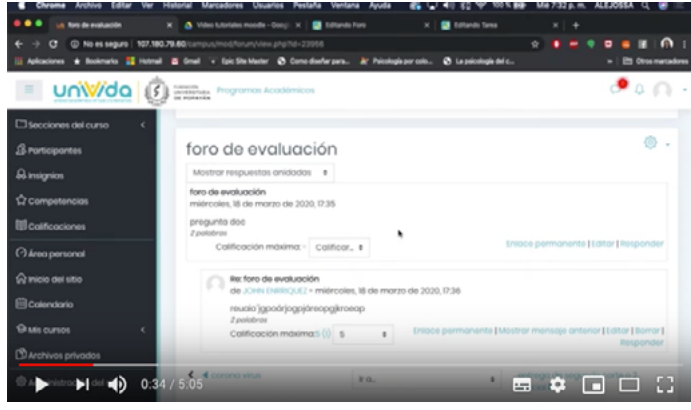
Chrome Archivo Editar Ver Historial Marcadores Usuarios Pestaña Ventana Ayuda 100% Mié 7:32 p. m. ALEJOSSA

foro de evaluación | Video tutoriales moodle - Goo | Editando Foro | Editando Tarea

No es seguro | 107.180.79.60/campus/mod/forum/view.php?id=23958

Aplicaciones Bookmarks Hotmail Gmail Epic Site Master Como diseñar para... Psicología por colo... La psicología del c... Otros marcadores

uniVida Programas Académicos

Secciones del curso
Participantes
Insignias
Competencias
Calificaciones
Área personal
Inicio del sitio
Calendario
Mis cursos
Archivos privados

foro de evaluación

Mostrar respuestas anidadas

foro de evaluación
miércoles, 18 de marzo de 2020, 17:35

pregunta doc
2 palabras

Calificación máxima: Calificar...

Enlace permanente | Editar | Responder

Re: foro de evaluación
de JOHN ENRIQUEZ - miércoles, 18 de marzo de 2020, 17:36

reuolo`jgpoàrjogpjàreopgjkroeap
2 palabras

Calificación máxima: 5 (1) 5

Enlace permanente | Mostrar mensaje anterior | Editar | Borrar | Responder

corona virus

0:34 / 5:05